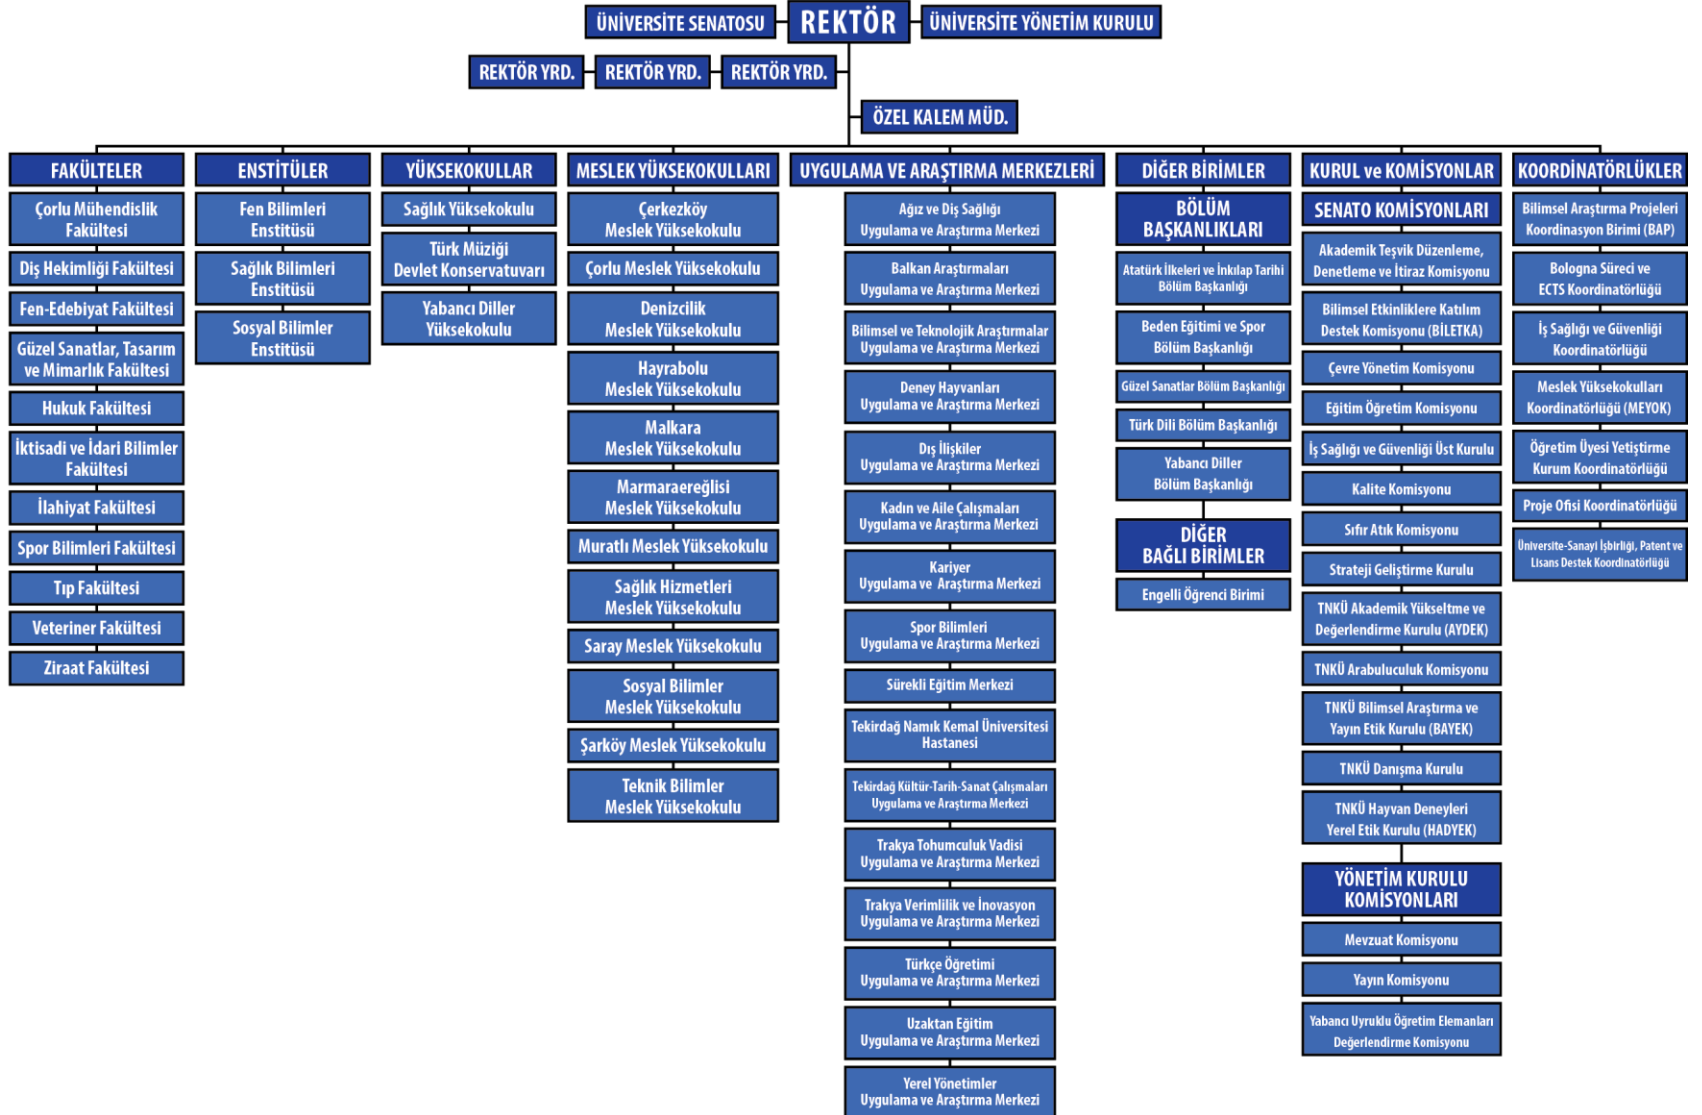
ÜNİVERSİTE SENATOSU
REKTÖR
ÜNİVERSİTE YÖNETİM KURULU

REKTÖR YRD.
REKTÖR YRD.
REKTÖR YRD.

ÖZEL KALEM MÜD.

FAKÜLTELER
Çorlu Mühendislik Fakültesi
Diş Hekimliği Fakültesi
Fen-Edebiyat Fakültesi
Güzel Sanatlar, Tasarım ve Mimarlık Fakültesi
Hukuk Fakültesi
İktisadi ve İdari Bilimler Fakültesi
İlahiyat Fakültesi
Spor Bilimleri Fakültesi
Tıp Fakültesi
Veteriner Fakültesi
Ziraat Fakültesi

ENSTİTÜLER
Fen Bilimleri Enstitüsü
Sağlık Bilimleri Enstitüsü
Sosyal Bilimler Enstitüsü

YÜKSEKOKULLAR
Sağlık Yüksekokulu
Türk Müziği Devlet Konservatuvarı
Yabancı Diller Yüksekokulu

MESLEK YÜKSEKOKULLARI
Çerkezköy Meslek Yüksekokulu
Çorlu Meslek Yüksekokulu
Denizcilik Meslek Yüksekokulu
Hayrabolu Meslek Yüksekokulu
Malkara Meslek Yüksekokulu
Marmaraereğlisi Meslek Yüksekokulu
Muratlı Meslek Yüksekokulu
Sağlık Hizmetleri Meslek Yüksekokulu
Saray Meslek Yüksekokulu
Sosyal Bilimler Meslek Yüksekokulu
Şarköy Meslek Yüksekokulu
Teknik Bilimler Meslek Yüksekokulu

UYGULAMA VE ARAŞTIRMA MERKEZLERİ
Ağız ve Diş Sağlığı Uygulama ve Araştırma Merkezi
Balkan Araştırmaları Uygulama ve Araştırma Merkezi
Bilimsel ve Teknolojik Araştırmalar Uygulama ve Araştırma Merkezi
Deney Hayvanları Uygulama ve Araştırma Merkezi
Dış İlişkiler Uygulama ve Araştırma Merkezi
Kadın ve Aile Çalışmaları Uygulama ve Araştırma Merkezi
Kariyer Uygulama ve Araştırma Merkezi
Spor Bilimleri Uygulama ve Araştırma Merkezi
Sürekli Eğitim Merkezi
Tekirdağ Namık Kemal Üniversitesi Hastanesi
Tekirdağ Kültür-Tarih-Sanat Çalışmaları Uygulama ve Araştırma Merkezi
Trakya Tohumculuk Vadisi Uygulama ve Araştırma Merkezi
Trakya Verimlilik ve İnovasyon Uygulama ve Araştırma Merkezi
Türkçe Öğretimi Uygulama ve Araştırma Merkezi
Uzaktan Eğitim Uygulama ve Araştırma Merkezi
Yerel Yönetimler Uygulama ve Araştırma Merkezi

DİĞER BİRİMLER
BÖLÜM BAŞKANLIKLARI
Atatürk İlkeleri ve İnkılap Tarihi Bölüm Başkanlığı
Beden Eğitimi ve Spor Bölüm Başkanlığı
Güzel Sanatlar Bölüm Başkanlığı
Türk Dili Bölüm Başkanlığı
Yabancı Diller Bölüm Başkanlığı
DİĞER BAĞLI BİRİMLER
Engelli Öğrenci Birimi

KURUL ve KOMİSYONLAR
SENATO KOMİSYONLARI
Akademik Teşvik Düzenleme, Denetleme ve İtiraz Komisyonu
Bilimsel Etkinliklere Katılım Destek Komisyonu (BİLETKA)
Çevre Yönetim Komisyonu
Eğitim Öğretim Komisyonu
İş Sağlığı ve Güvenliği Üst Kurulu
Kalite Komisyonu
Sıfır Atık Komisyonu
Strateji Geliştirme Kurulu
TNKÜ Akademik Yükseltme ve Değerlendirme Kurulu (AYDEK)
TNKÜ Arabuluculuk Komisyonu
TNKÜ Bilimsel Araştırma ve Yayın Etik Kurulu (BAYEK)
TNKÜ Danışma Kurulu
TNKÜ Hayvan Deneyleri Yerel Etik Kurulu (HADYEK)
YÖNETİM KURULU KOMİSYONLARI
Mevzuat Komisyonu
Yayın Komisyonu
Yabancı Uyruklu Öğretim Elemanları Değerlendirme Komisyonu

KOORDİNATÖRLÜKLER
Bilimsel Araştırma Projeleri Koordinasyon Birimi (BAP)
Bologna Süreci ve ECTS Koordinatörlüğü
İş Sağlığı ve Güvenliği Koordinatörlüğü
Meslek Yüksekokulları Koordinatörlüğü (MEYOK)
Öğretim Üyesi Yetiştirme Kurum Koordinatörlüğü
Proje Ofisi Koordinatörlüğü
Üniversite-Sanayi İşbirliği, Patent ve Lisans Destek Koordinatörlüğü